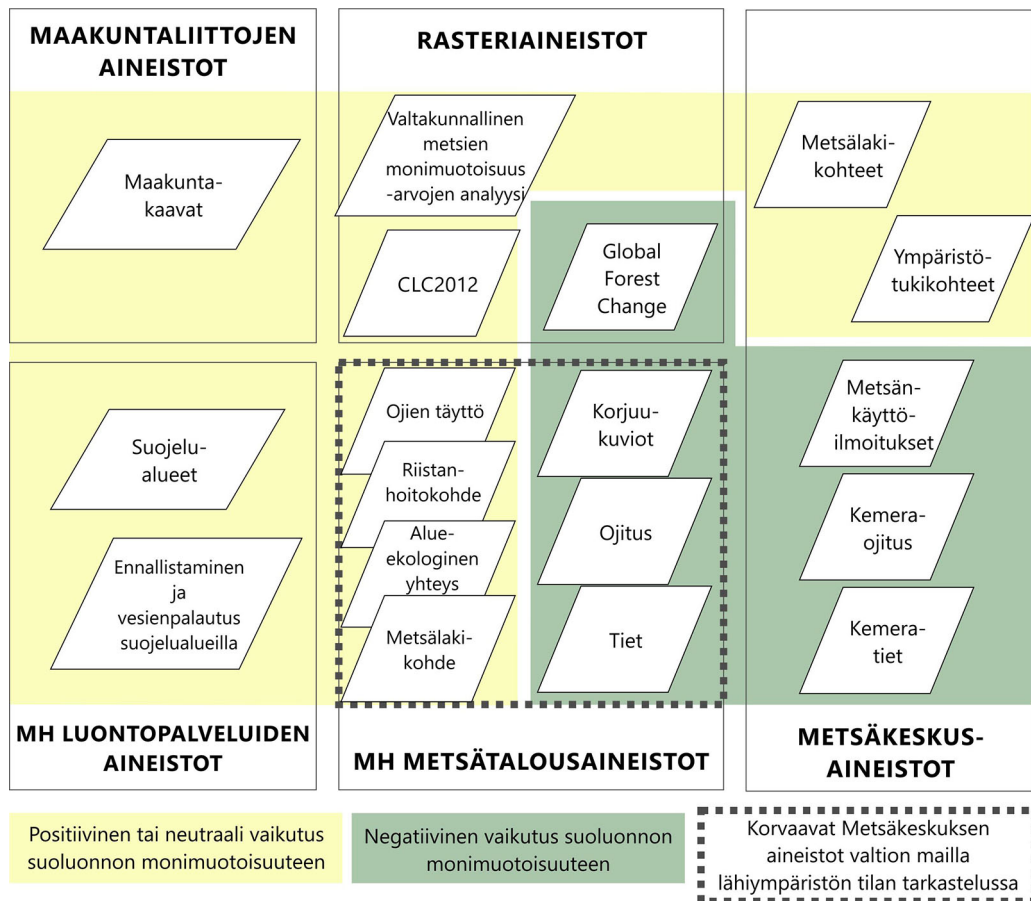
MAAKUNTALIITTOJEN AINEISTOT

RASTERIAINEISTOT

Valtakunnallinen metsien monimuotoisuus -arvojen analyysi

Metsälaki-kohteet

Maakunta-kaavat

CLC2012

Global Forest Change

Ympäristö-tukikohteet

Suojelu-alueet

Ojien täyttö

Korjuu-kuviot

Metsän-käyttö-ilmoitukset

Riistan-hoitokohde

Alue-ekologinen yhteys

Ojitus

Kemera-ojitus

Ennallistaminen ja vesienpalautus suojelualueilla

Metsälaki-kohde

Tiet

Kemera-tiet

MH LUONTOPALVELUIDEN AINEISTOT

MH METSÄTALOUSAINEISTOT

METSÄKESKUS-AINEISTOT

Positiivinen tai neutraali vaikutus suoluonnon monimuotoisuuteen

Negatiivinen vaikutus suoluonnon monimuotoisuuteen

Korvaavat Metsäkeskuksen aineistot valtion mailla lähiympäristön tilan tarkastelussa